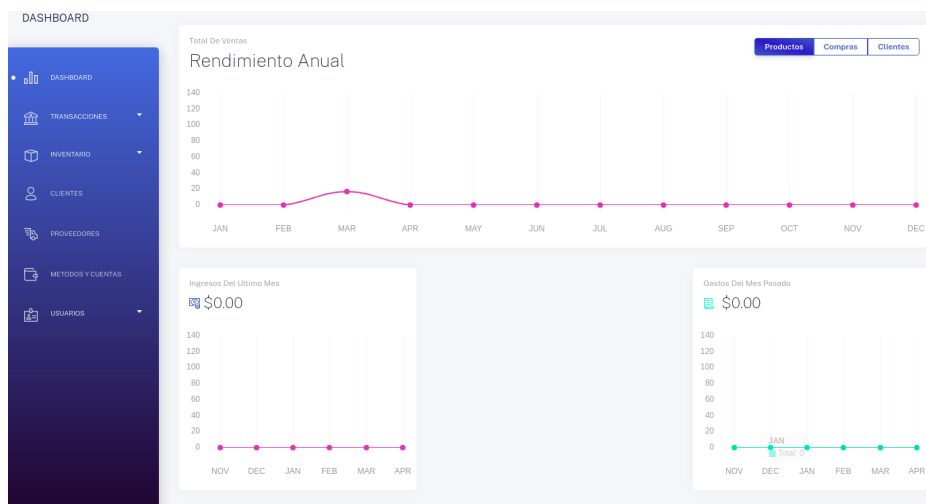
DASHBOARD

DASHBOARD
TRANSACCIONES
INVENTARIO
CLIENTES
PROVEEDORES
METODOS Y CUENTAS
USUARIOS

Total De Ventas
Rendimiento Anual

Productos Compras Clientes

140
120
100
80
60
40
20
0

JAN FEB MAR APR MAY JUN JUL AUG SEP OCT NOV DEC

Ingresos Del Ultimo Mes
$0.00

140
120
100
80
60
40
20
0

NOV DEC JAN FEB MAR APR

Gastos Del Mes Pasado
$0.00

140
120
100
80
60
40
20
0

JAN
Total: 0

NOV DEC JAN FEB MAR APR